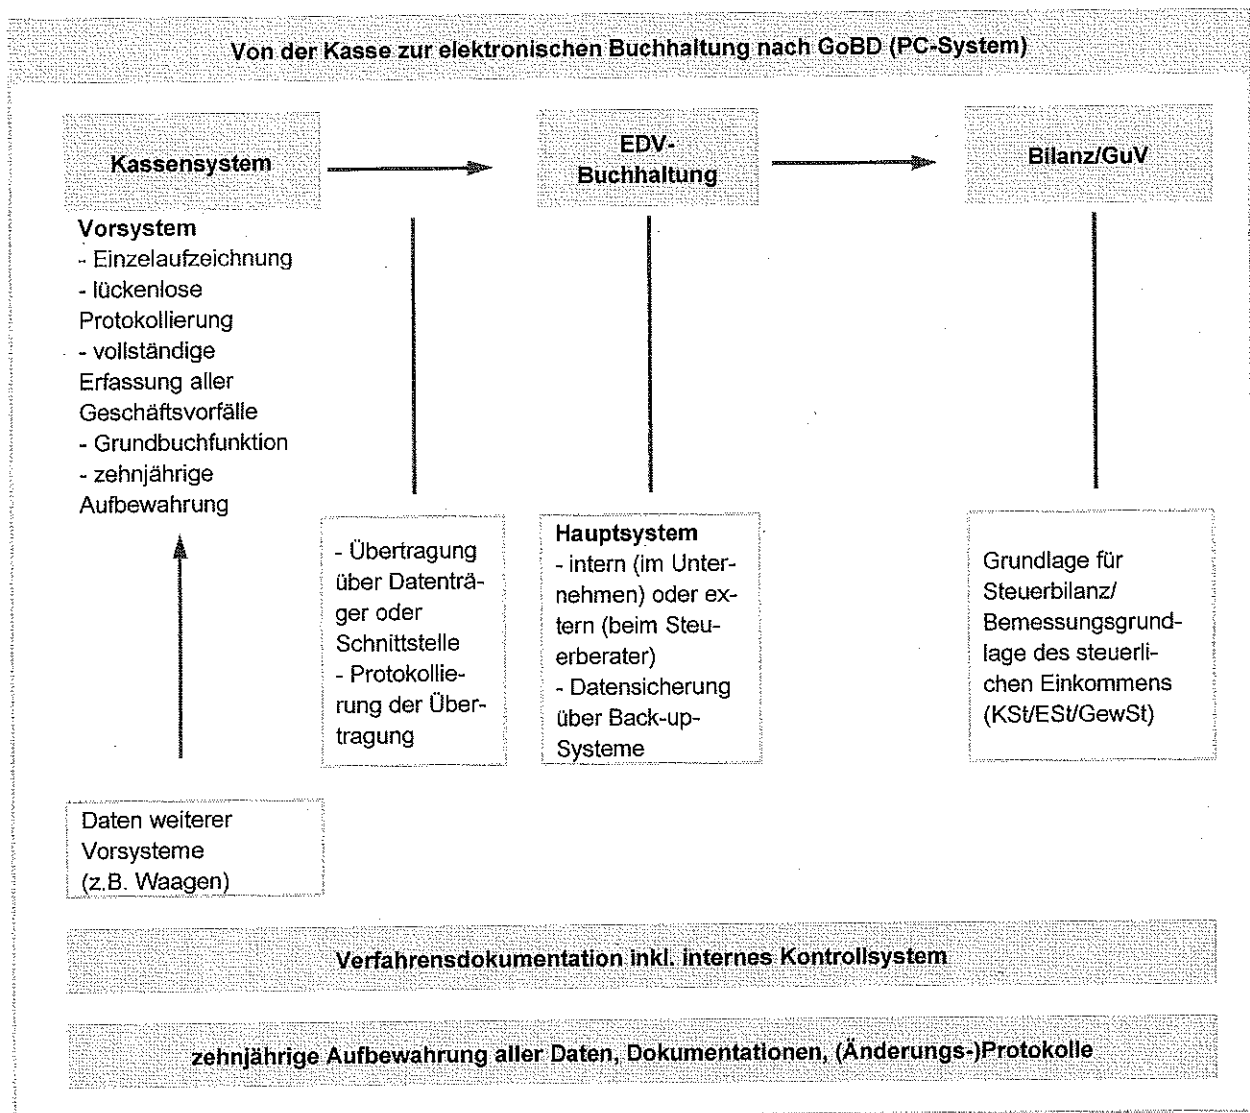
Von der Kasse zur elektronischen Buchhaltung nach GoBD (PC-System)

Kassensystem

EDV-Buchhaltung

Bilanz/GuV

Vorsystem
- Einzelaufzeichnung
- lückenlose Protokollierung
- vollständige Erfassung aller Geschäftsvorfälle
- Grundbuchfunktion
- zehnjährige Aufbewahrung

- Übertragung über Datenträger oder Schnittstelle
- Protokollierung der Übertragung

Hauptsystem
- intern (im Unternehmen) oder extern (beim Steuerberater)
- Datensicherung über Back-up-Systeme

Grundlage für Steuerbilanz/ Bemessungsgrundlage des steuerlichen Einkommens (KSt/ESt/GewSt)

Daten weiterer Vorsysteme (z.B. Waagen)

Verfahrensdokumentation inkl. internes Kontrollsystem

zehnjährige Aufbewahrung aller Daten, Dokumentationen, (Änderungs-)Protokolle